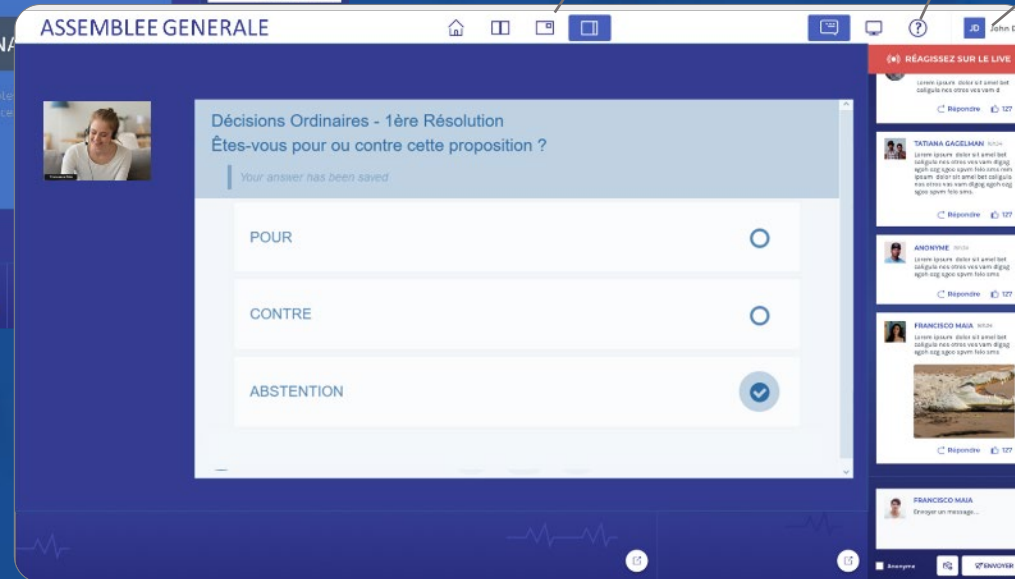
ASSEMBLEE GENERALE

JD John D

RÉAGISSEZ SUR LE LIVE

Décisions Ordinaires - 1ère Résolution
Êtes-vous pour ou contre cette proposition ?

Your answer has been saved

POUR

CONTRE

ABSTENTION

Lorem ipsum dolor sit amet bet caligula nes vam d
Répondre 127

TATIANA GAGELMAN
Lorem ipsum dolor sit amet bet caligula nes otres vea vam digag agoh ozg sgoo spvm folo sms
Répondre 127

ANONYME
Lorem ipsum dolor sit amet bet caligula nes otres vea vam digag agoh ozg sgoo spvm folo sms
Répondre 127

FRANCISCO MAIA
Lorem ipsum dolor sit amet bet caligula nes otres vea vam digag agoh ozg sgoo spvm folo sms
Répondre 127

FRANCISCO MAIA
Envoyer un message...

Anonyme

ENVOYER